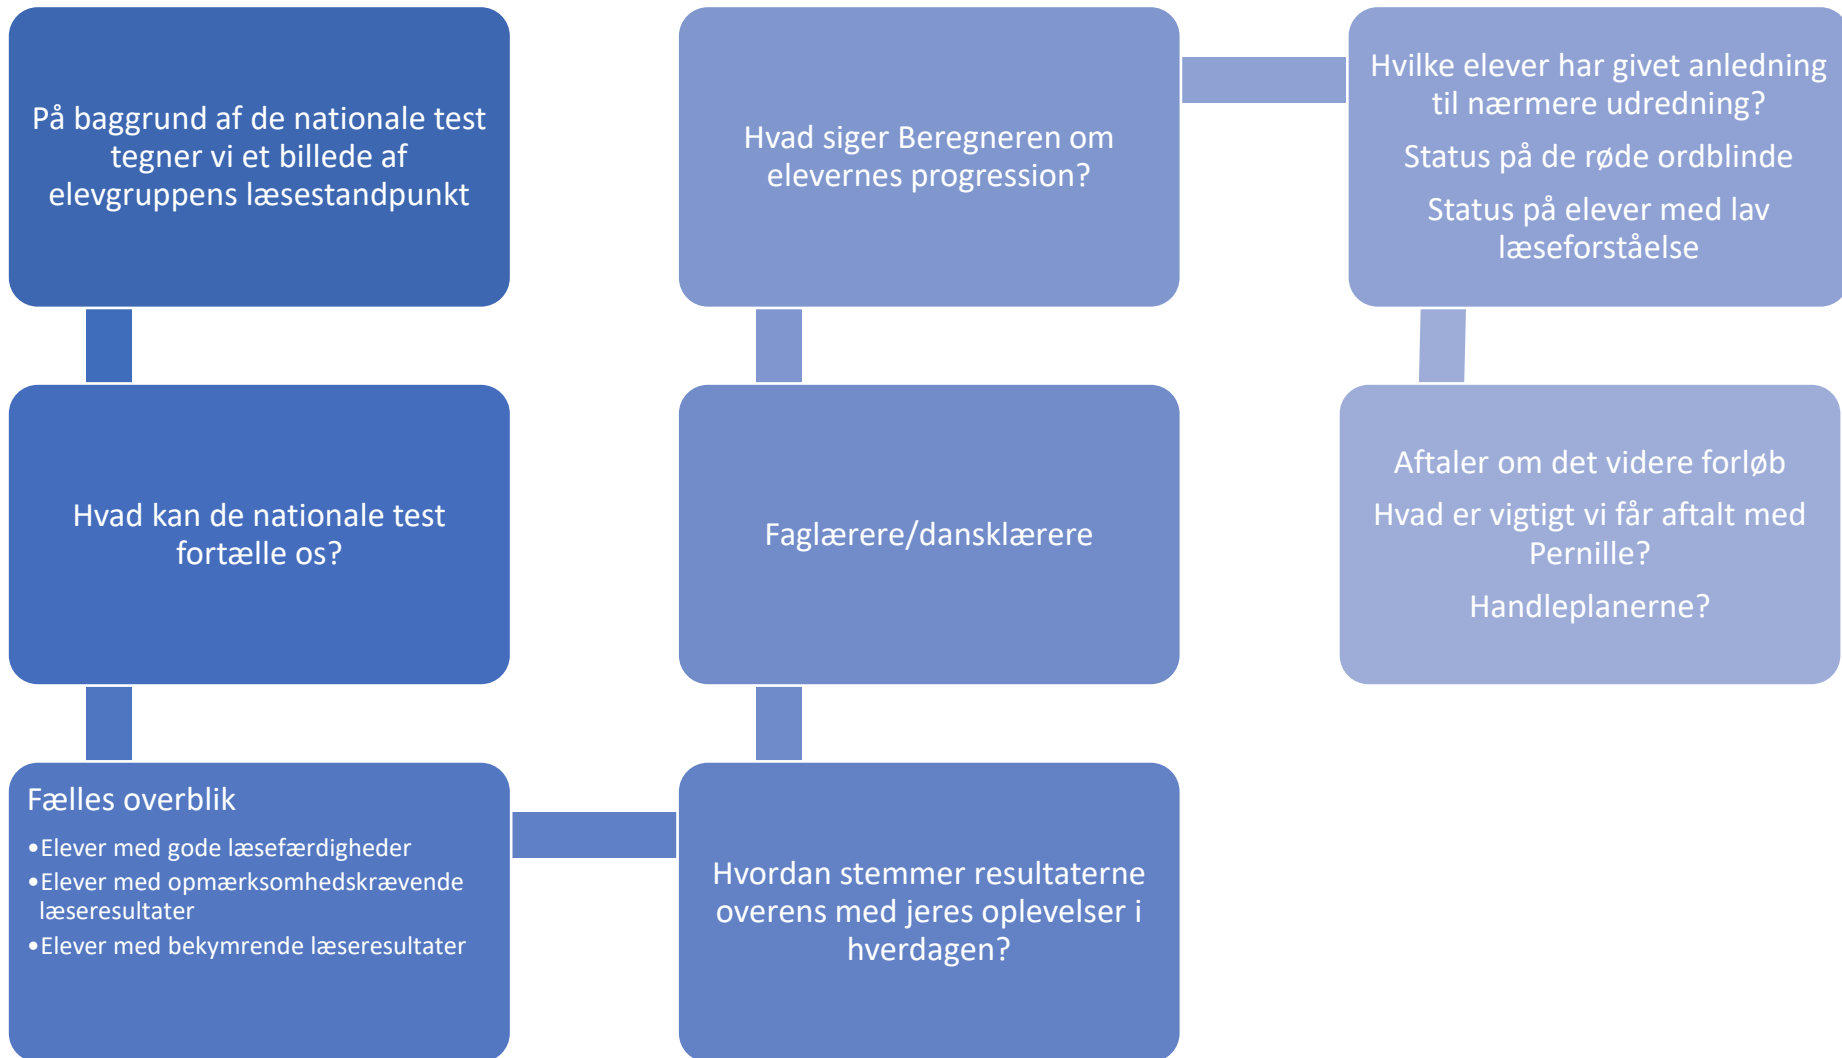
På baggrund af de nationale test tegner vi et billede af elevgruppens læsestandpunkt

Hvad kan de nationale test fortælle os?

Fælles overblik

•Elever med gode læsefærdigheder
•Elever med opmærksomhedskrævende læseresultater
•Elever med bekymrende læseresultater

Hvordan stemmer resultaterne overens med jeres oplevelser i hverdagen?

Faglærere/dansklærere

Hvad siger Beregneren om elevernes progression?

Hvilke elever har givet anledning til nærmere udredning?

Status på de røde ordblinde

Status på elever med lav læseforståelse

Aftaler om det videre forløb

Hvad er vigtigt vi får aftalt med Pernille?

Handleplanerne?